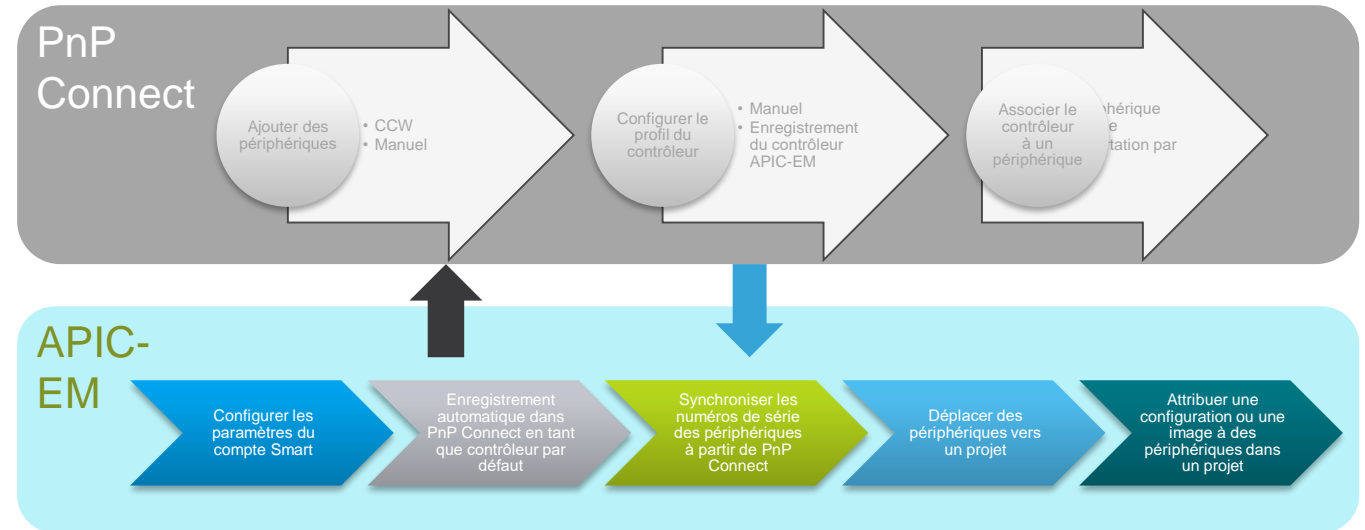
PnP Connect

Ajouter des périphériques

• CCW
• Manuel

Configurer le profil du contrôleur

• Manuel
• Enregistrement du contrôleur APIC-EM

Associer le contrôleur à un périphérique

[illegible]phérique
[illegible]e
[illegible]tation par

APIC-EM

Configurer les paramètres du compte Smart

Enregistrement automatique dans PnP Connect en tant que contrôleur par défaut

Synchroniser les numéros de série des périphériques à partir de PnP Connect

Déplacer des périphériques vers un projet

Attribuer une configuration ou une image à des périphériques dans un projet